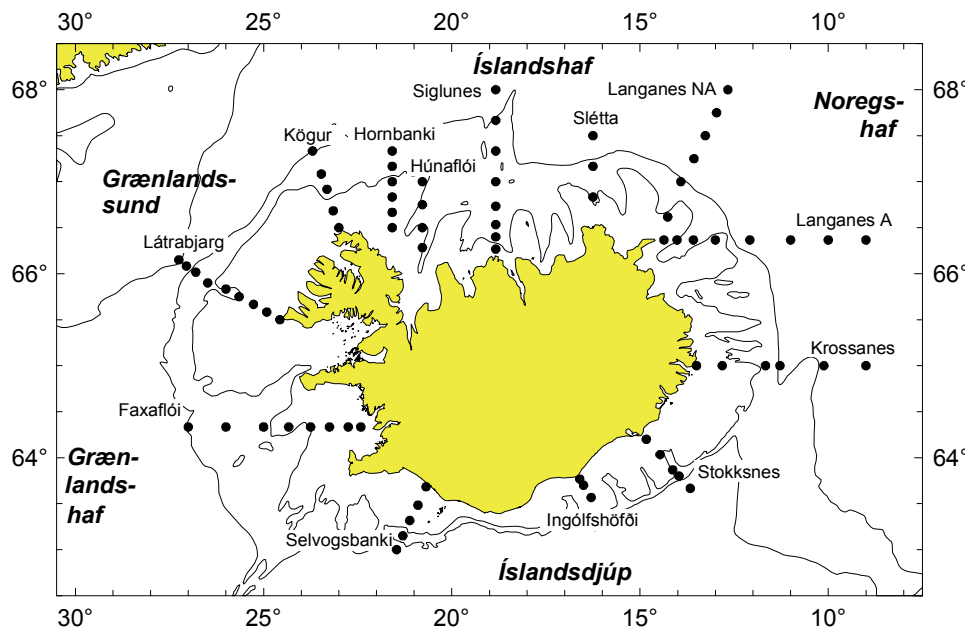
30° 25° 20° 15° 10°

68° 66° 64°

68° 66° 64°

Íslandshaf

Siglunes

Langanes NA

Noregs-haf

Slétta

Kögur

Hornbanki

Húnaflói

Grænlands-sund

Langanes A

Látrabjarg

Krossanes

Faxaflói

Græn-lands-haf

Stokksnes

Ingólfshöfði

Selvogsbanki

Íslandsdjúp

30° 25° 20° 15° 10°